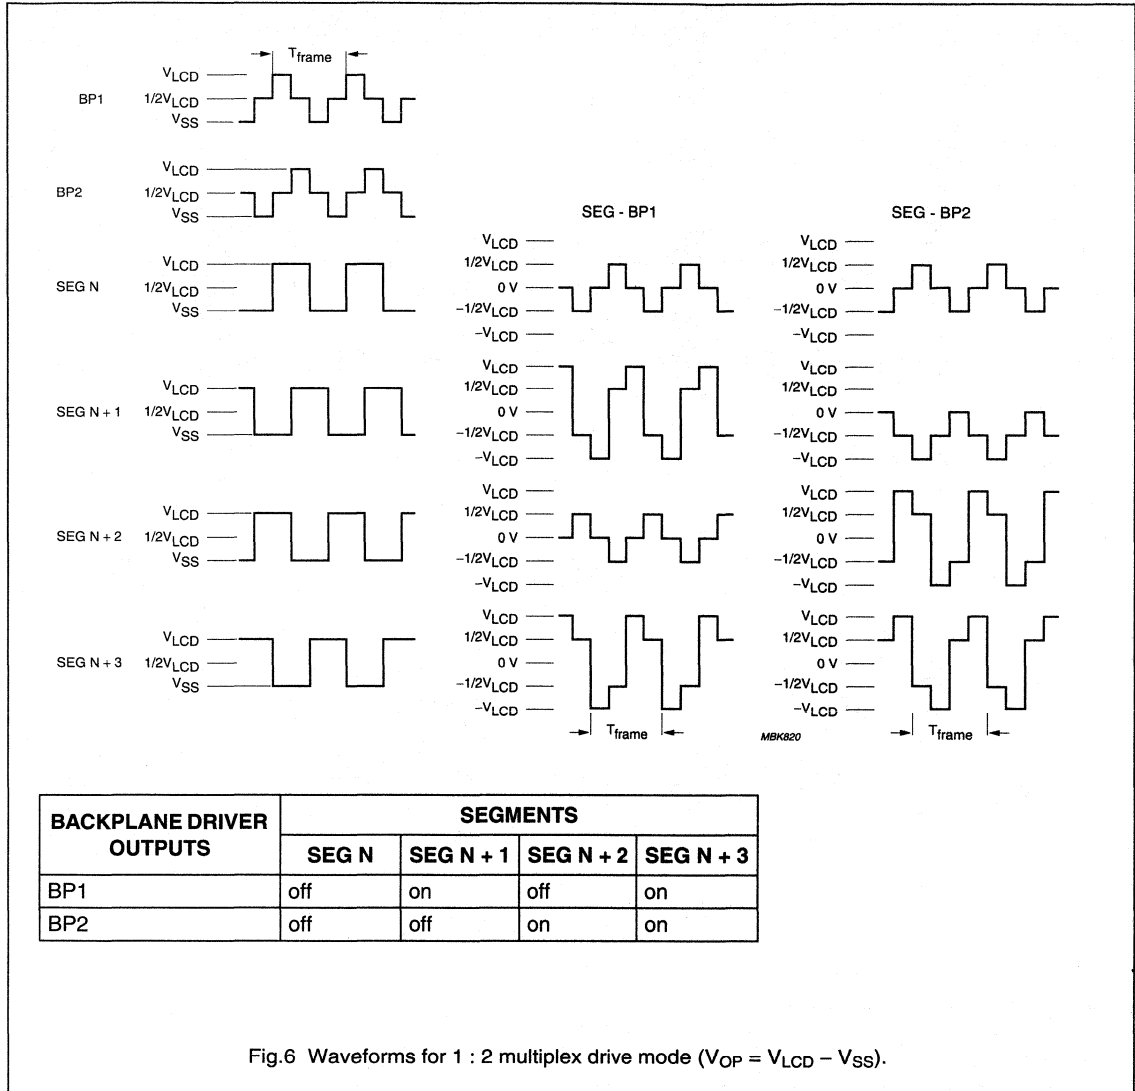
$T_{frame}$

BP1 $V_{LCD}$ $1/2V_{LCD}$ $V_{SS}$

BP2 $V_{LCD}$ $1/2V_{LCD}$ $V_{SS}$

SEG N $V_{LCD}$ $1/2V_{LCD}$ $V_{SS}$

SEG N + 1 $V_{LCD}$ $1/2V_{LCD}$ $V_{SS}$

SEG N + 2 $V_{LCD}$ $1/2V_{LCD}$ $V_{SS}$

SEG N + 3 $V_{LCD}$ $1/2V_{LCD}$ $V_{SS}$

SEG - BP1

$V_{LCD}$ $1/2V_{LCD}$ 0 V $-1/2V_{LCD}$ $-V_{LCD}$

$V_{LCD}$ $1/2V_{LCD}$ 0 V $-1/2V_{LCD}$ $-V_{LCD}$

$V_{LCD}$ $1/2V_{LCD}$ 0 V $-1/2V_{LCD}$ $-V_{LCD}$

$V_{LCD}$ $1/2V_{LCD}$ 0 V $-1/2V_{LCD}$ $-V_{LCD}$

$T_{frame}$

MBK820

SEG - BP2

$V_{LCD}$ $1/2V_{LCD}$ 0 V $-1/2V_{LCD}$ $-V_{LCD}$

$V_{LCD}$ $1/2V_{LCD}$ 0 V $-1/2V_{LCD}$ $-V_{LCD}$

$V_{LCD}$ $1/2V_{LCD}$ 0 V $-1/2V_{LCD}$ $-V_{LCD}$

$V_{LCD}$ $1/2V_{LCD}$ 0 V $-1/2V_{LCD}$ $-V_{LCD}$

$T_{frame}$

| BACKPLANE DRIVER OUTPUTS | SEGMENTS | | | |
|---|---|---|---|---|
| | SEG N | SEG N + 1 | SEG N + 2 | SEG N + 3 |
| BP1 | off | on | off | on |
| BP2 | off | off | on | on |

Fig.6 Waveforms for 1 : 2 multiplex drive mode ($V_{OP} = V_{LCD} - V_{SS}$).